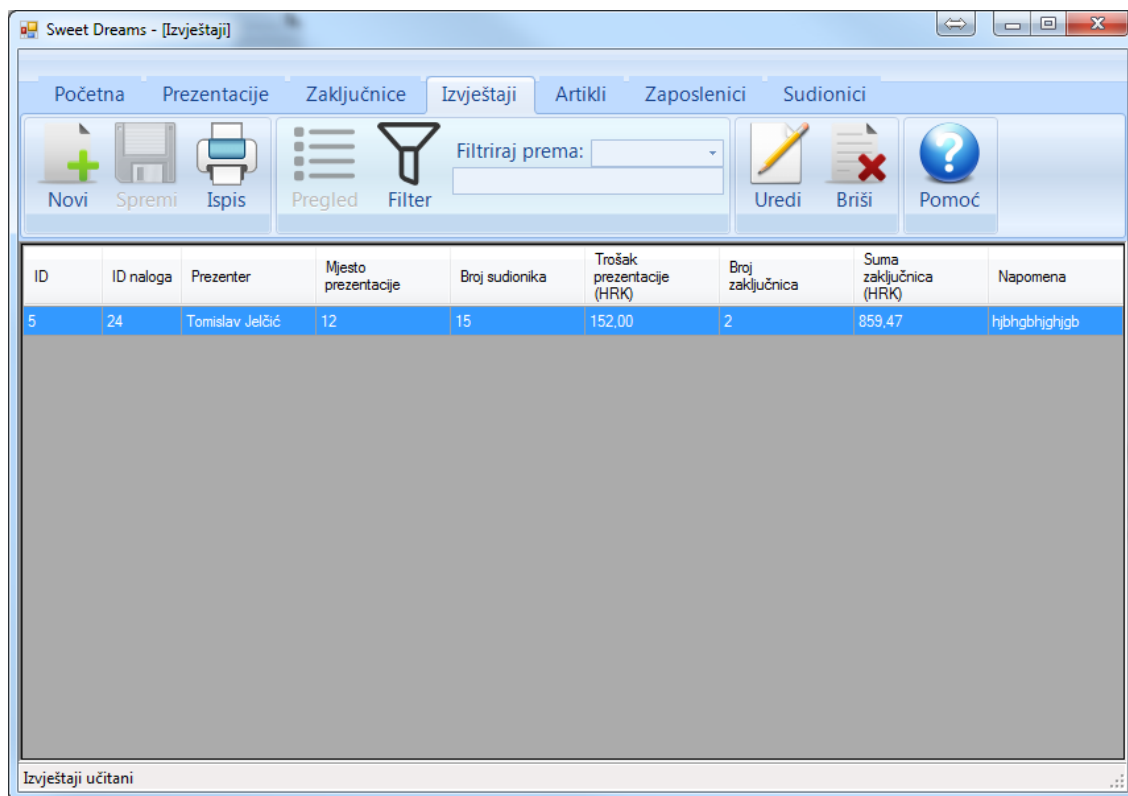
Sweet Dreams - [Izvještaji]

Početna | Prezentacije | Zaključnice | Izvještaji | Artikli | Zaposlenici | Sudionici

Novi | Spremi | Ispis | Pregled | Filter | Filtriraj prema: | Uredi | Briši | Pomoć

| ID | ID naloga | Prezenter | Mjesto prezentacije | Broj sudionika | Trošak prezentacije (HRK) | Broj zaključnica | Suma zaključnica (HRK) | Napomena |
|---|---|---|---|---|---|---|---|---|
| 5 | 24 | Tomislav Jelčić | 12 | 15 | 152,00 | 2 | 859,47 | hjbhgbhjghjgb |

Izvještaji učitani